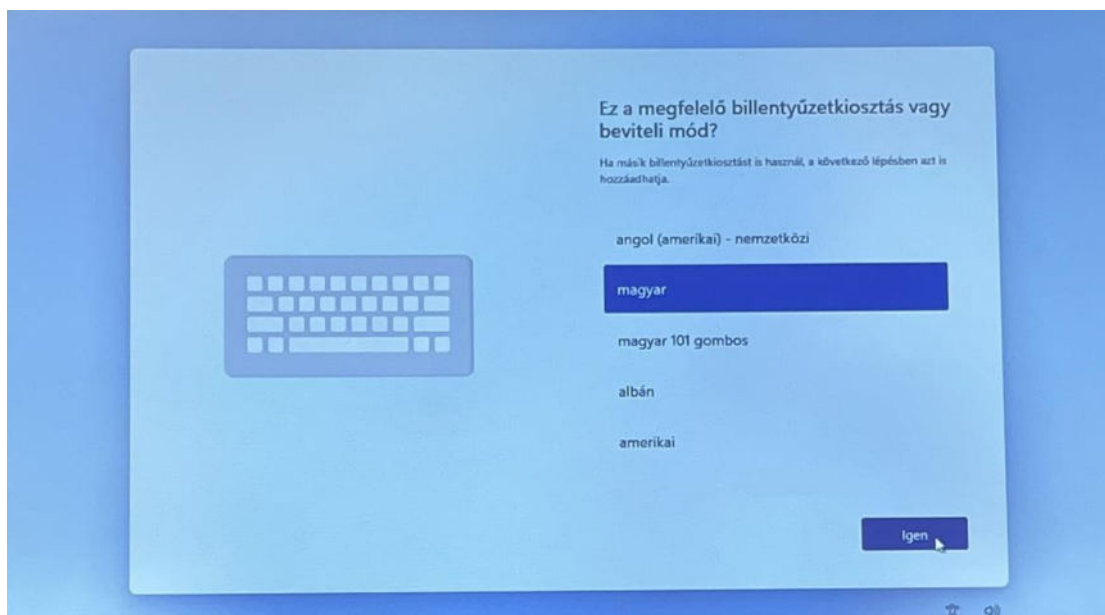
Ez a megfelelő billentyűzetkiosztás vagy beviteli mód?

Ha másik billentyűzetkiosztást is használ, a következő lépésben azt is hozzáadhatja.

angol (amerikai) - nemzetközi

magyar

magyar 101 gombos

albán

amerikai

Igen